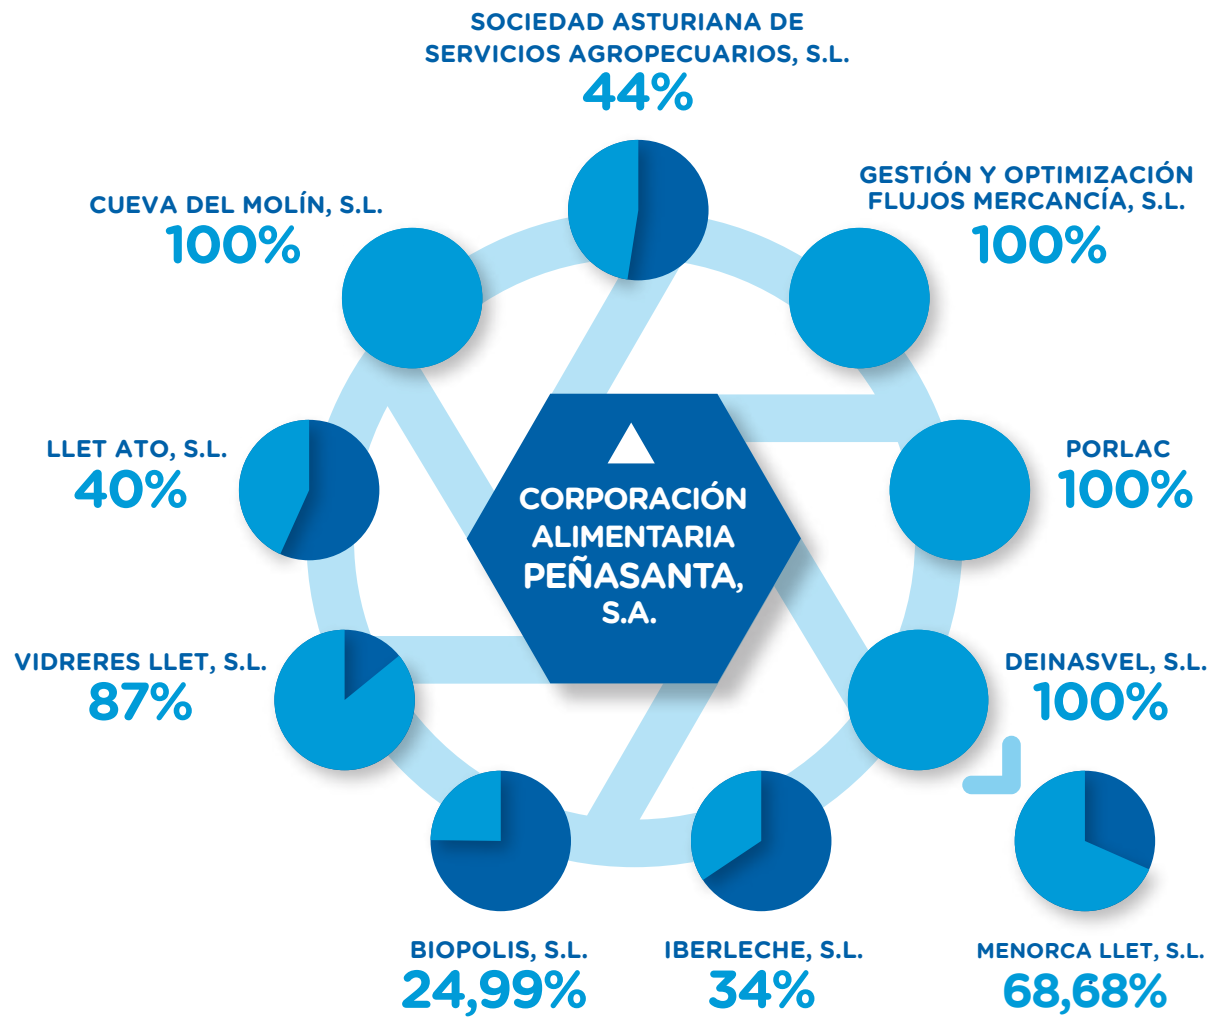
SOCIEDAD ASTURIANA DE SERVICIOS AGROPECUARIOS, S.L.
44%

GESTIÓN Y OPTIMIZACIÓN FLUJOS MERCANCÍA, S.L.
100%

CUEVA DEL MOLÍN, S.L.
100%

LLET ATO, S.L.
40%

CORPORACIÓN ALIMENTARIA PEÑASANTA, S.A.

PORLAC
100%

VIDRERES LLET, S.L.
87%

DEINASVEL, S.L.
100%

BIOPOLIS, S.L.
24,99%

IBERLECHE, S.L.
34%

MENORCA LLET, S.L.
68,68%